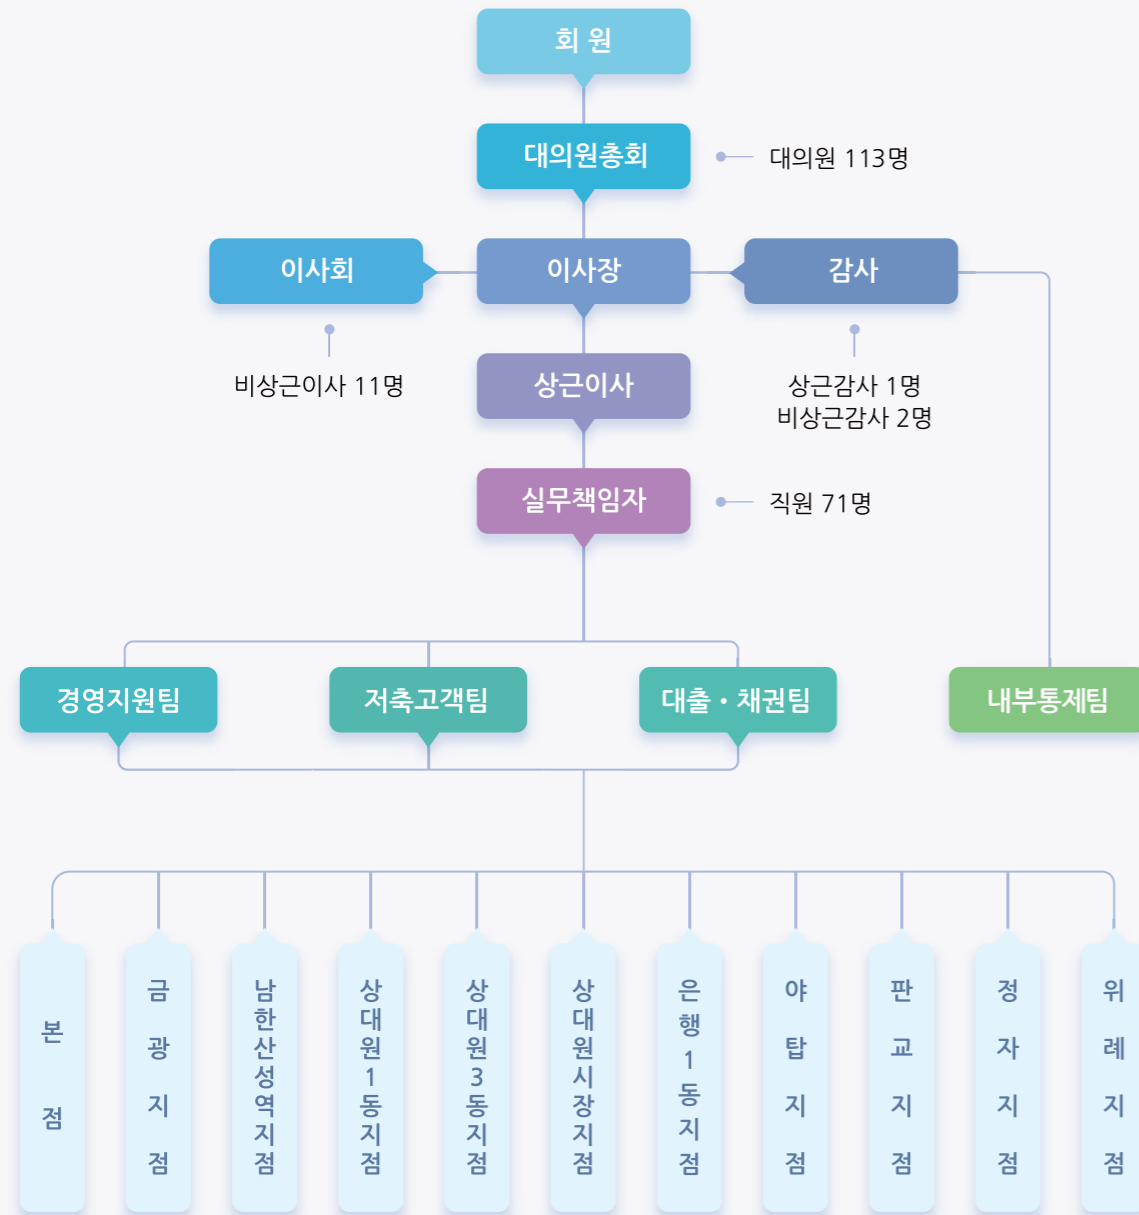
회 원

대의원총회

대의원 113명

이사회

이사장

감사

비상근이사 11명

상근이사

상근감사 1명
비상근감사 2명

실무책임자

직원 71명

경영지원팀

저축고객팀

대출 · 채권팀

내부통제팀

본점

금광지점

남한산성역지점

상대원1동지점

상대원3동지점

상대원시장지점

은행1동지점

야탑지점

판교지점

정자지점

위례지점